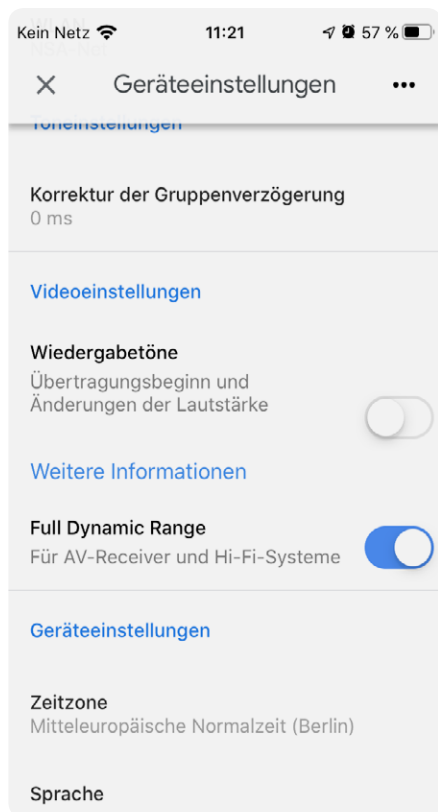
Kein Netz 11:21 57 %

Geräteeinstellungen •••

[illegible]

Korrektur der Gruppenverzögerung
0 ms

Videoeinstellungen

Wiedergabetöne
Übertragungsbeginn und Änderungen der Lautstärke

Weitere Informationen

Full Dynamic Range
Für AV-Receiver und Hi-Fi-Systeme

Geräteeinstellungen

Zeitzone
Mitteleuropäische Normalzeit (Berlin)

Sprache